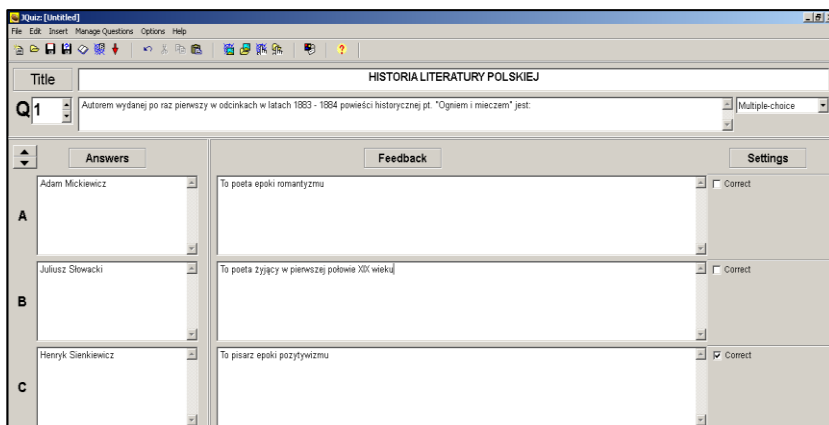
JQuiz: [Untitled]
File Edit Insert Manage Questions Options Help

Title
HISTORIA LITERATURY POLSKIEJ

Q1
Autorem wydanej po raz pierwszy w odcinkach w latach 1883 - 1884 powieści historycznej pt. "Ogniem i mieczem" jest:
Multiple-choice

Answers
Feedback
Settings

A
Adam Mickiewicz
To poeta epoki romantyzmu
Correct

B
Juliusz Słowacki
To poeta żyjący w pierwszej połowie XIX wieku
Correct

C
Henryk Sienkiewicz
To pisarz epoki pozytywizmu
Correct